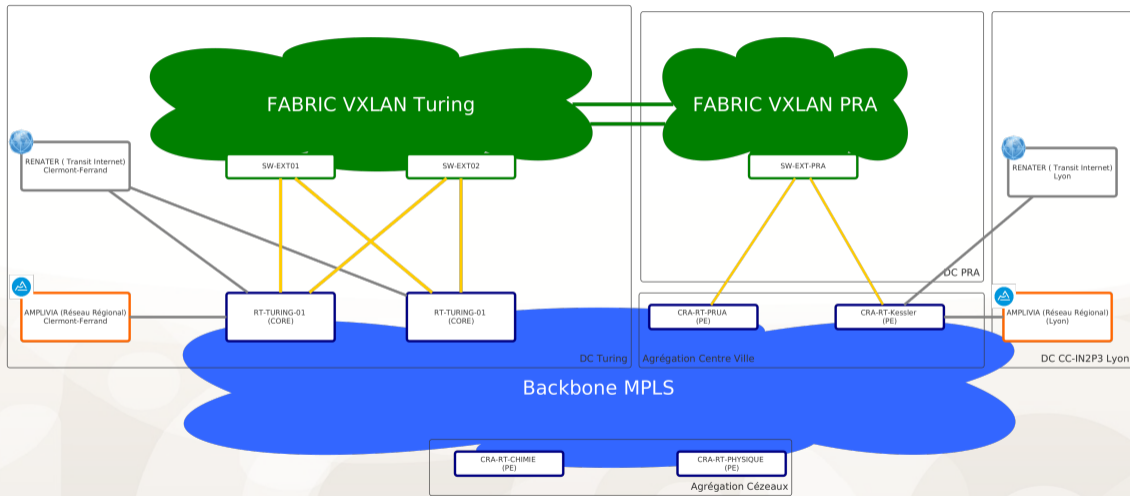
FABRIC VXLAN Turing

FABRIC VXLAN PRA

SW-EXT01

SW-EXT02

SW-EXT-PRA

RENATER ( Transit Internet) Clermont-Ferrand

RENATER ( Transit Internet) Lyon

AMPLIVIA (Réseau Régional) Clermont-Ferrand

RT-TURING-01 (CORE)

RT-TURING-01 (CORE)

CRA-RT-PRUA (PE)

CRA-RT-Kessler (PE)

AMPLIVIA (Réseau Régional) (Lyon)

DC PRA

DC Turing

Agrégation Centre Ville

DC CC-IN2P3 Lyon

Backbone MPLS

CRA-RT-CHIMIE (PE)

CRA-RT-PHYSIQUE (PE)

Agrégation Cézeaux